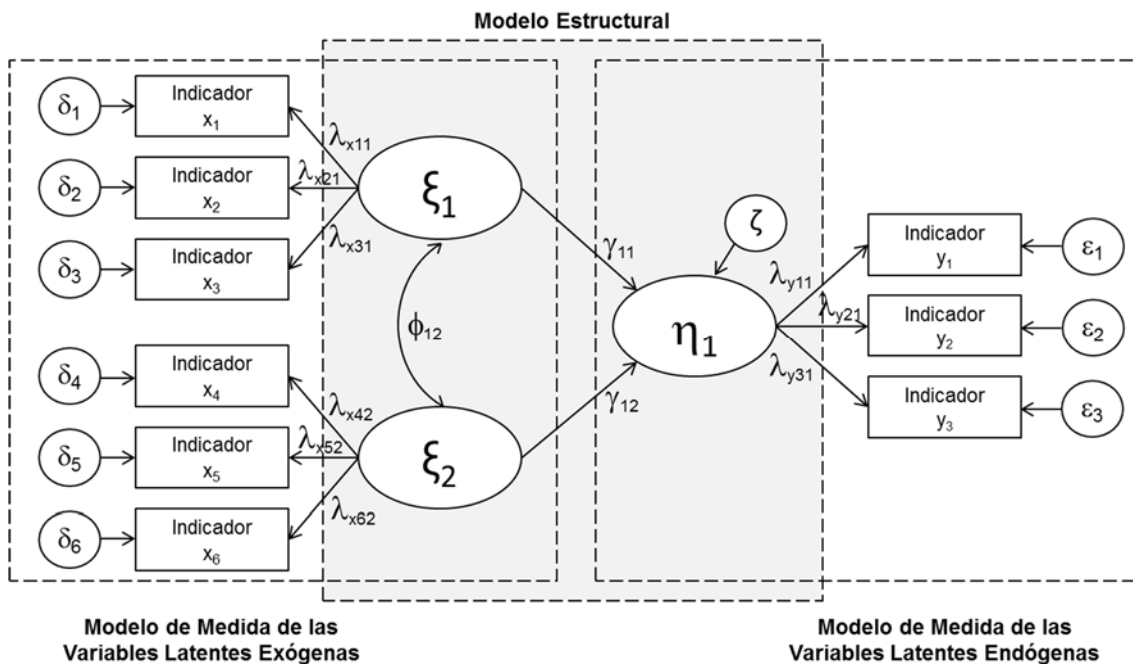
Modelo Estructural

$\delta_1$
Indicador $x_1$
$\delta_2$
Indicador $x_2$
$\delta_3$
Indicador $x_3$
$\delta_4$
Indicador $x_4$
$\delta_5$
Indicador $x_5$
$\delta_6$
Indicador $x_6$

$\lambda_{x11}$
$\lambda_{x21}$
$\lambda_{x31}$
$\lambda_{x42}$
$\lambda_{x52}$
$\lambda_{x62}$

$\xi_1$
$\phi_{12}$
$\xi_2$

$\gamma_{11}$
$\gamma_{12}$
$\zeta$
$\eta_1$

$\lambda_{y11}$
$\lambda_{y21}$
$\lambda_{y31}$

Indicador $y_1$
$\varepsilon_1$
Indicador $y_2$
$\varepsilon_2$
Indicador $y_3$
$\varepsilon_3$

Modelo de Medida de las Variables Latentes Exógenas

Modelo de Medida de las Variables Latentes Endógenas